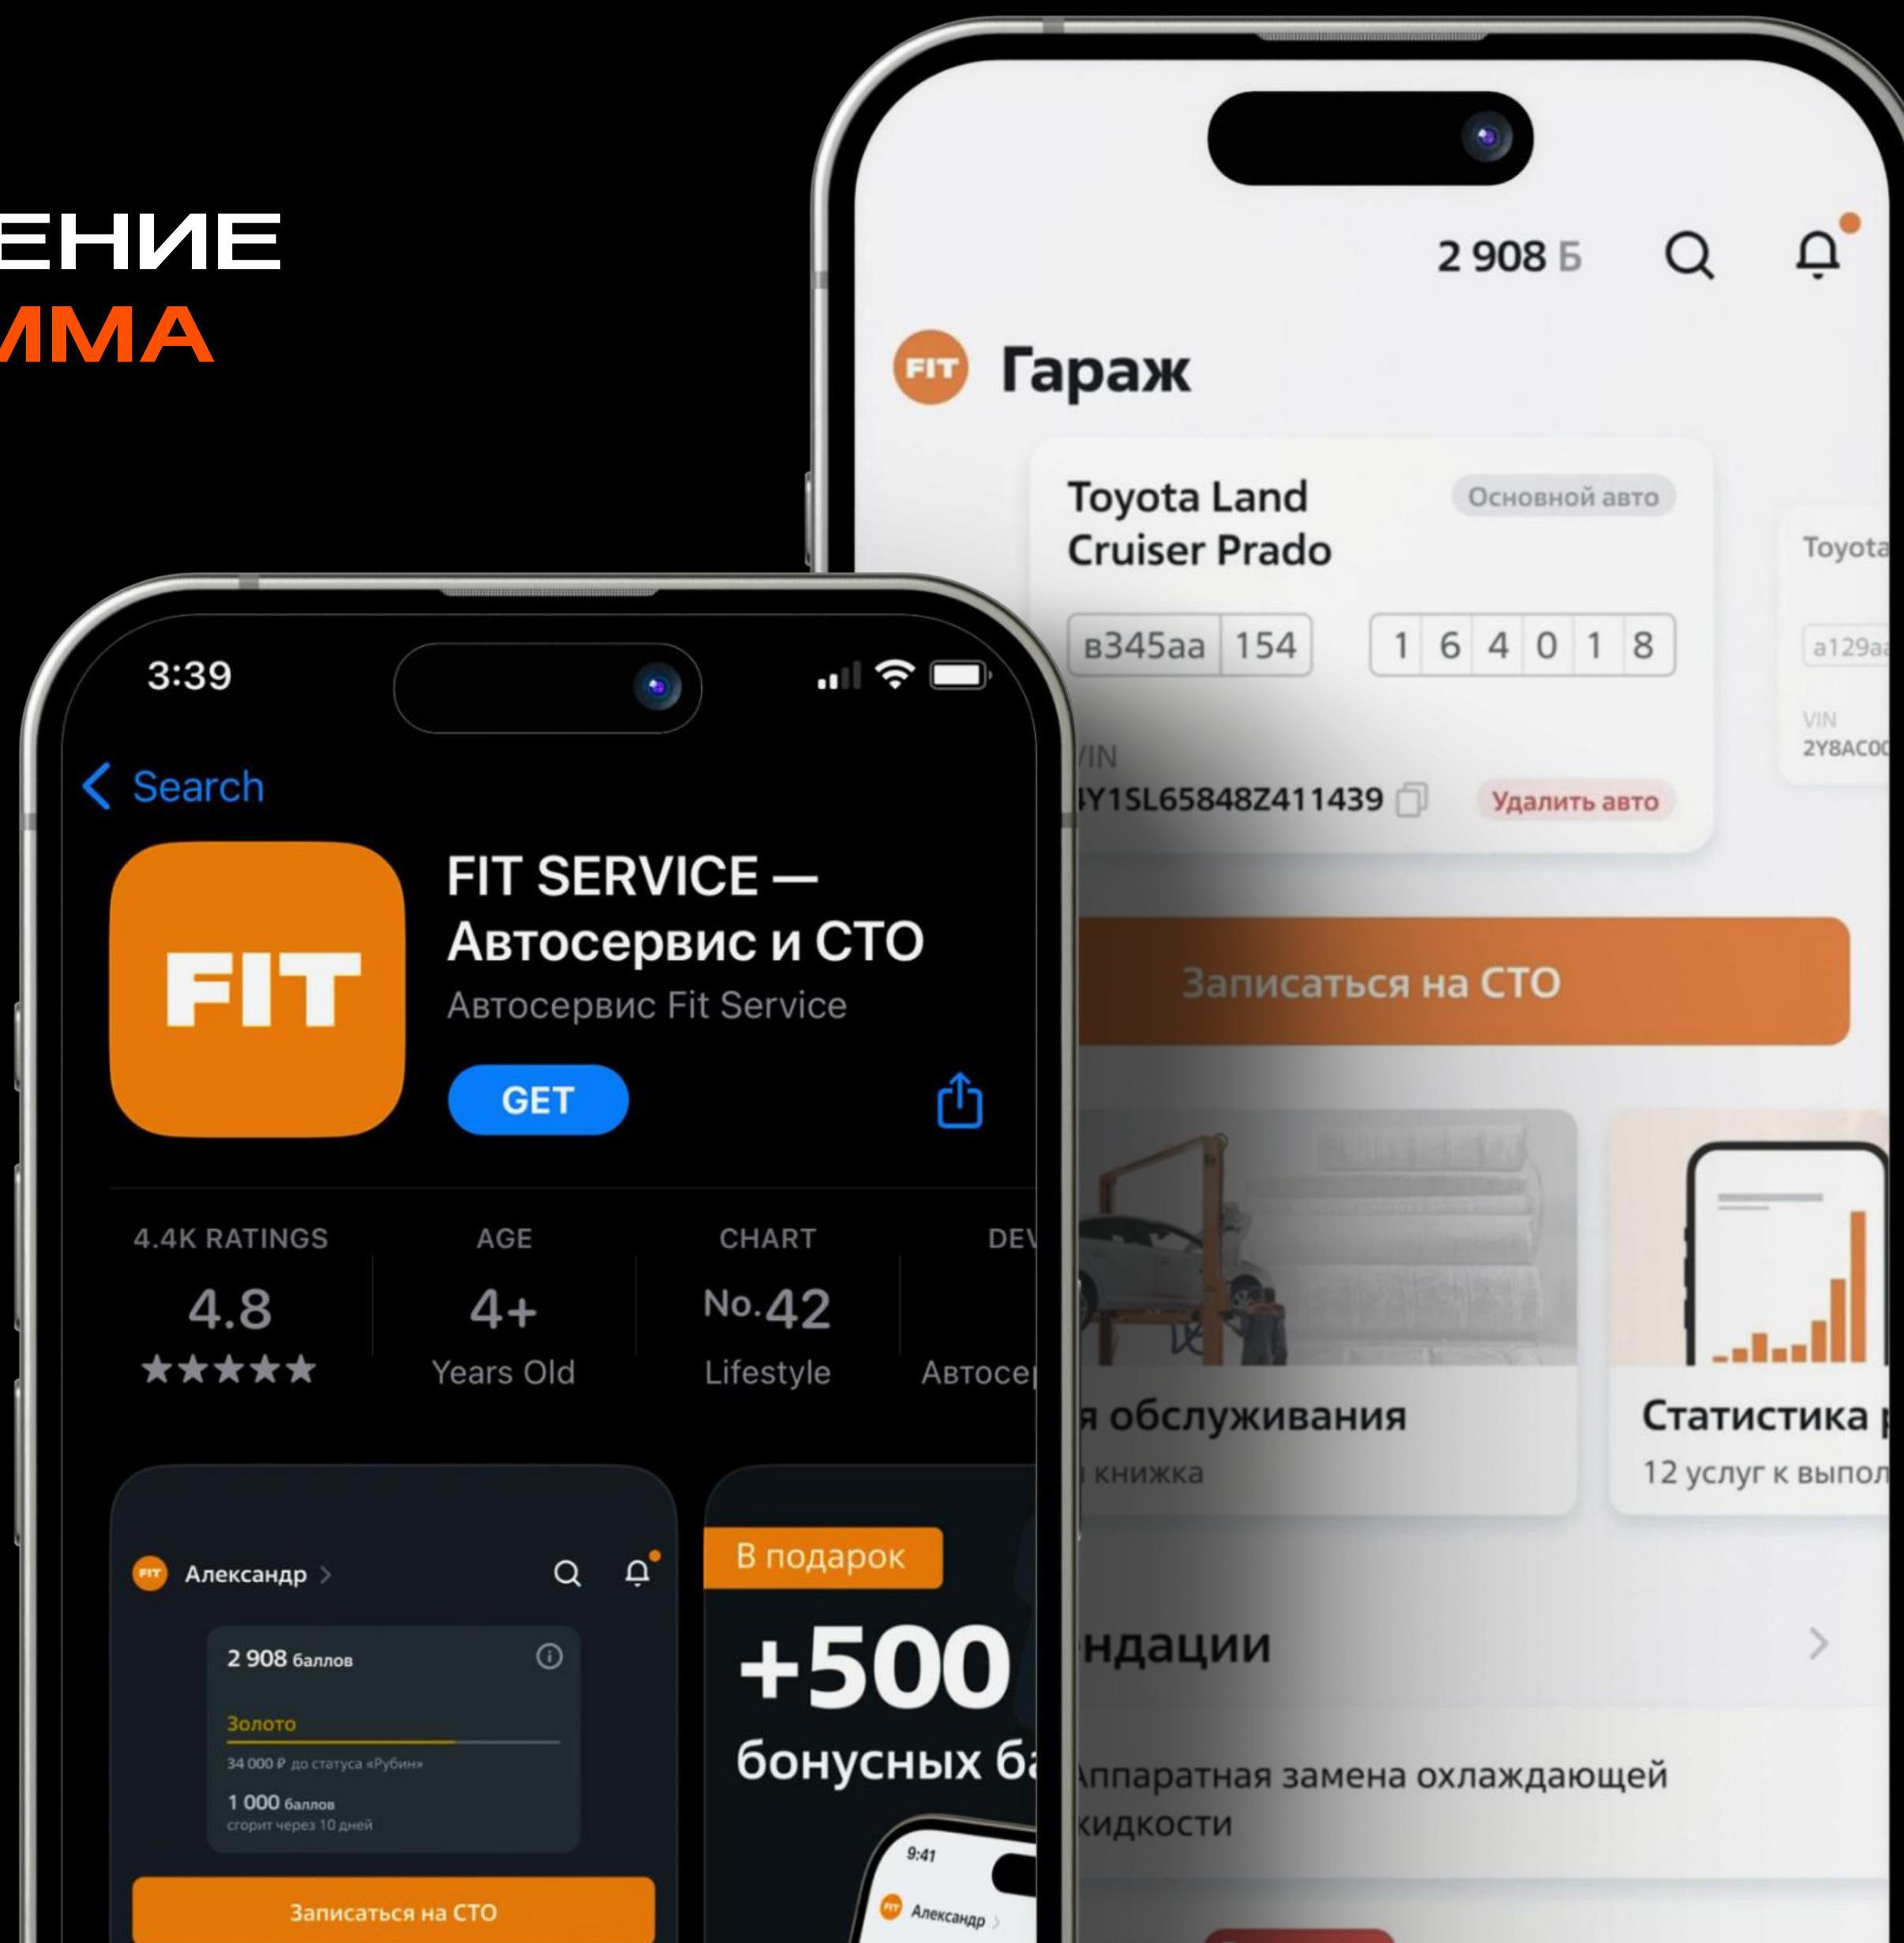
ЕНИЕ
ММА

2 908 Б

FIT Гараж

Toyota Land Cruiser Prado
Основной авто
в345аа 154
1 6 4 0 1 8
VIN
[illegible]Y1SL65848Z411439
Удалить авто

Toyota
а129а
VIN
2Y8AC0

Записаться на СТО

я обслуживания
книжка

Статистика
12 услуг к выпол

ндации

Аппаратная замена охлаждающей жидкости

3:39

< Search

FIT

FIT SERVICE — Автосервис и СТО
Автосервис Fit Service

GET

| 4.4K RATINGS | AGE | CHART | DEV |
|---|---|---|---|
| 4.8 | 4+ | No.42 | |
| ★★★★★ | Years Old | Lifestyle | Автосе |

FIT Александр >
2 908 баллов
Золото
34 000 ₽ до статуса «Рубин»
1 000 баллов
сгорит через 10 дней
Записаться на СТО

В подарок
+500
бонусных ба
9:41
Александр